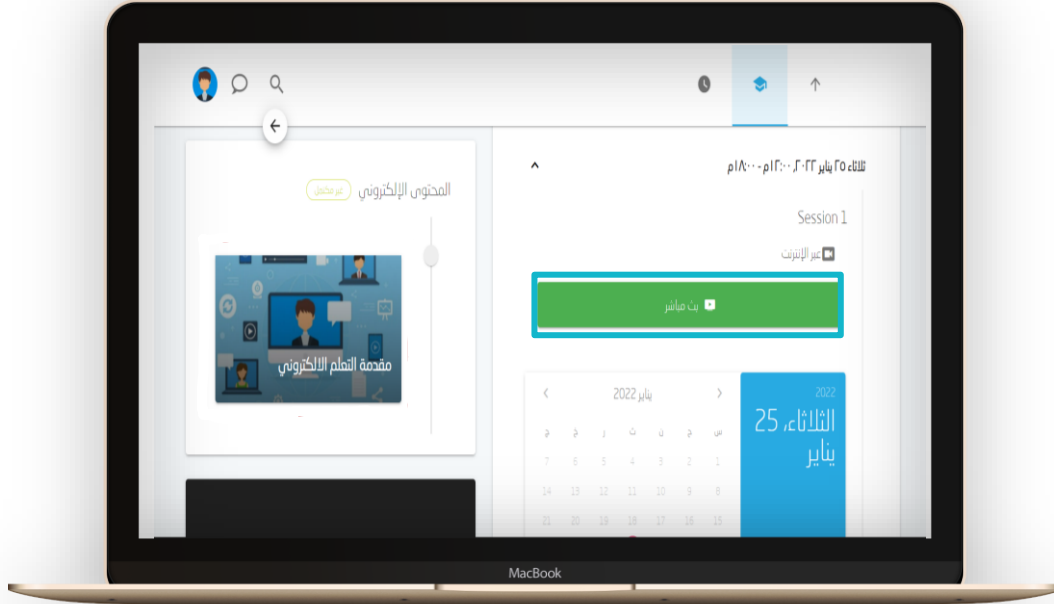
ثلاثاء ٢٥ يناير ٢٠٢٢، ١٢:٠٠م - ١٨:٠٠م

Session 1

عبر الإنترنت

بث مباشر

2022
الثلاثاء، 25 يناير

يناير 2022

| س | ح | ن | ث | ر | خ | ج |
|---|---|---|---|---|---|---|
| 8 | 7 | 6 | 5 | 4 | 3 | 2 |
| 15 | 14 | 13 | 12 | 11 | 10 | 9 |
| 22 | 21 | 20 | 19 | 18 | 17 | 16 |

المحتوى الإلكتروني غير مكتمل

مقدمة التعلم الالكتروني

MacBook